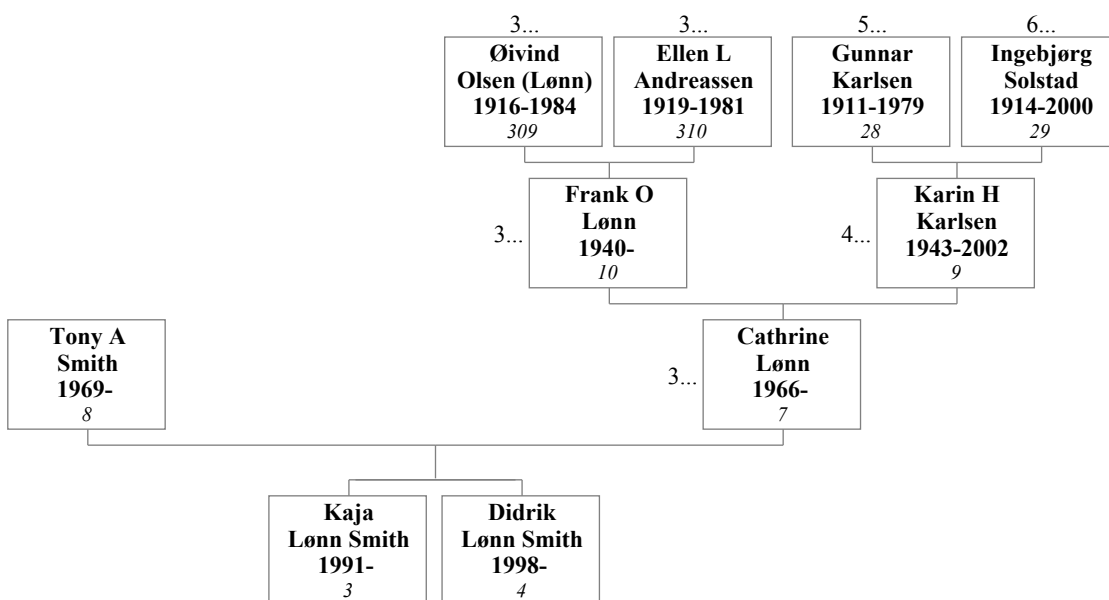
3...
Øivind Olsen (Lønn) 1916-1984
*309*

3...
Ellen L Andreassen 1919-1981
*310*

5...
Gunnar Karlsen 1911-1979
*28*

6...
Ingebjørg Solstad 1914-2000
*29*

3...
Frank O Lønn 1940-
*10*

4...
Karin H Karlsen 1943-2002
*9*

Tony A Smith 1969-
*8*

3...
Cathrine Lønn 1966-
*7*

Kaja Lønn Smith 1991-
*3*

Didrik Lønn Smith 1998-
*4*